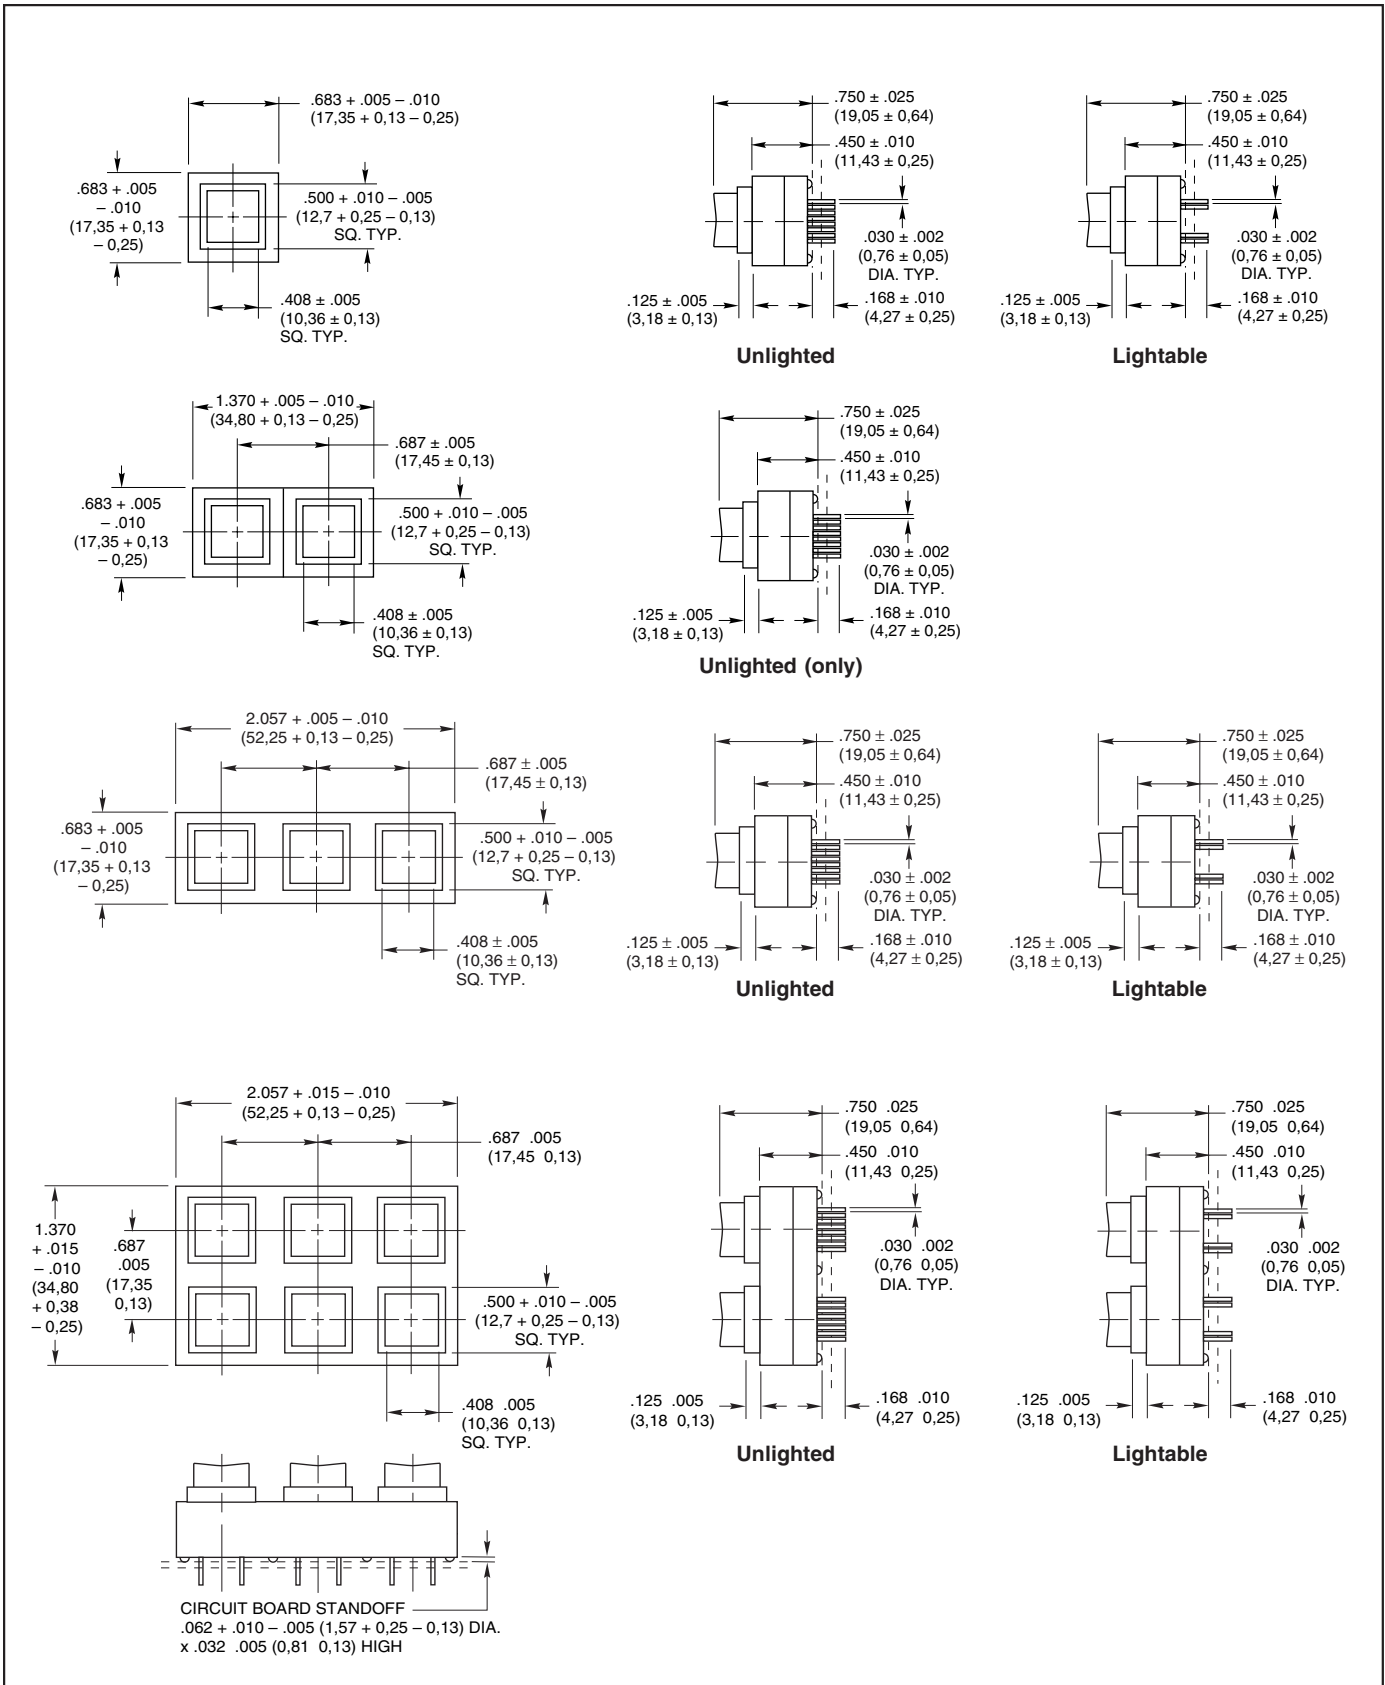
.683 + .005 – .010
(17,35 + 0,13 – 0,25)

.683 + .005
– .010
(17,35 + 0,13
– 0,25)

.500 + .010 – .005
(12,7 + 0,25 – 0,13)
SQ. TYP.

.408 ± .005
(10,36 ± 0,13)
SQ. TYP.

.750 ± .025
(19,05 ± 0,64)
.450 ± .010
(11,43 ± 0,25)
.030 ± .002
(0,76 ± 0,05)
DIA. TYP.
.125 ± .005
(3,18 ± 0,13)
.168 ± .010
(4,27 ± 0,25)

Unlighted

.750 ± .025
(19,05 ± 0,64)
.450 ± .010
(11,43 ± 0,25)
.030 ± .002
(0,76 ± 0,05)
DIA. TYP.
.125 ± .005
(3,18 ± 0,13)
.168 ± .010
(4,27 ± 0,25)

Lightable

1.370 + .005 – .010
(34,80 + 0,13 – 0,25)
.687 ± .005
(17,45 ± 0,13)
.683 + .005
– .010
(17,35 + 0,13
– 0,25)
.500 + .010 – .005
(12,7 + 0,25 – 0,13)
SQ. TYP.
.408 ± .005
(10,36 ± 0,13)
SQ. TYP.

.750 ± .025
(19,05 ± 0,64)
.450 ± .010
(11,43 ± 0,25)
.030 ± .002
(0,76 ± 0,05)
DIA. TYP.
.125 ± .005
(3,18 ± 0,13)
.168 ± .010
(4,27 ± 0,25)

Unlighted (only)

2.057 + .005 – .010
(52,25 + 0,13 – 0,25)
.687 ± .005
(17,45 ± 0,13)
.683 + .005
– .010
(17,35 + 0,13
– 0,25)
.500 + .010 – .005
(12,7 + 0,25 – 0,13)
SQ. TYP.
.408 ± .005
(10,36 ± 0,13)
SQ. TYP.

.750 ± .025
(19,05 ± 0,64)
.450 ± .010
(11,43 ± 0,25)
.030 ± .002
(0,76 ± 0,05)
DIA. TYP.
.125 ± .005
(3,18 ± 0,13)
.168 ± .010
(4,27 ± 0,25)

Unlighted

.750 ± .025
(19,05 ± 0,64)
.450 ± .010
(11,43 ± 0,25)
.030 ± .002
(0,76 ± 0,05)
DIA. TYP.
.125 ± .005
(3,18 ± 0,13)
.168 ± .010
(4,27 ± 0,25)

Lightable

2.057 + .015 – .010
(52,25 + 0,13 – 0,25)
.687 .005
(17,45 0,13)
1.370
+ .015
– .010
(34,80
+ 0,38
– 0,25)
.687
.005
(17,35
0,13)
.500 + .010 – .005
(12,7 + 0,25 – 0,13)
SQ. TYP.
.408 .005
(10,36 0,13)
SQ. TYP.

.750 .025
(19,05 0,64)
.450 .010
(11,43 0,25)
.030 .002
(0,76 0,05)
DIA. TYP.
.125 .005
(3,18 0,13)
.168 .010
(4,27 0,25)

Unlighted

.750 .025
(19,05 0,64)
.450 .010
(11,43 0,25)
.030 .002
(0,76 0,05)
DIA. TYP.
.125 .005
(3,18 0,13)
.168 .010
(4,27 0,25)

Lightable

CIRCUIT BOARD STANDOFF
.062 + .010 – .005 (1,57 + 0,25 – 0,13) DIA.
x .032 .005 (0,81 0,13) HIGH